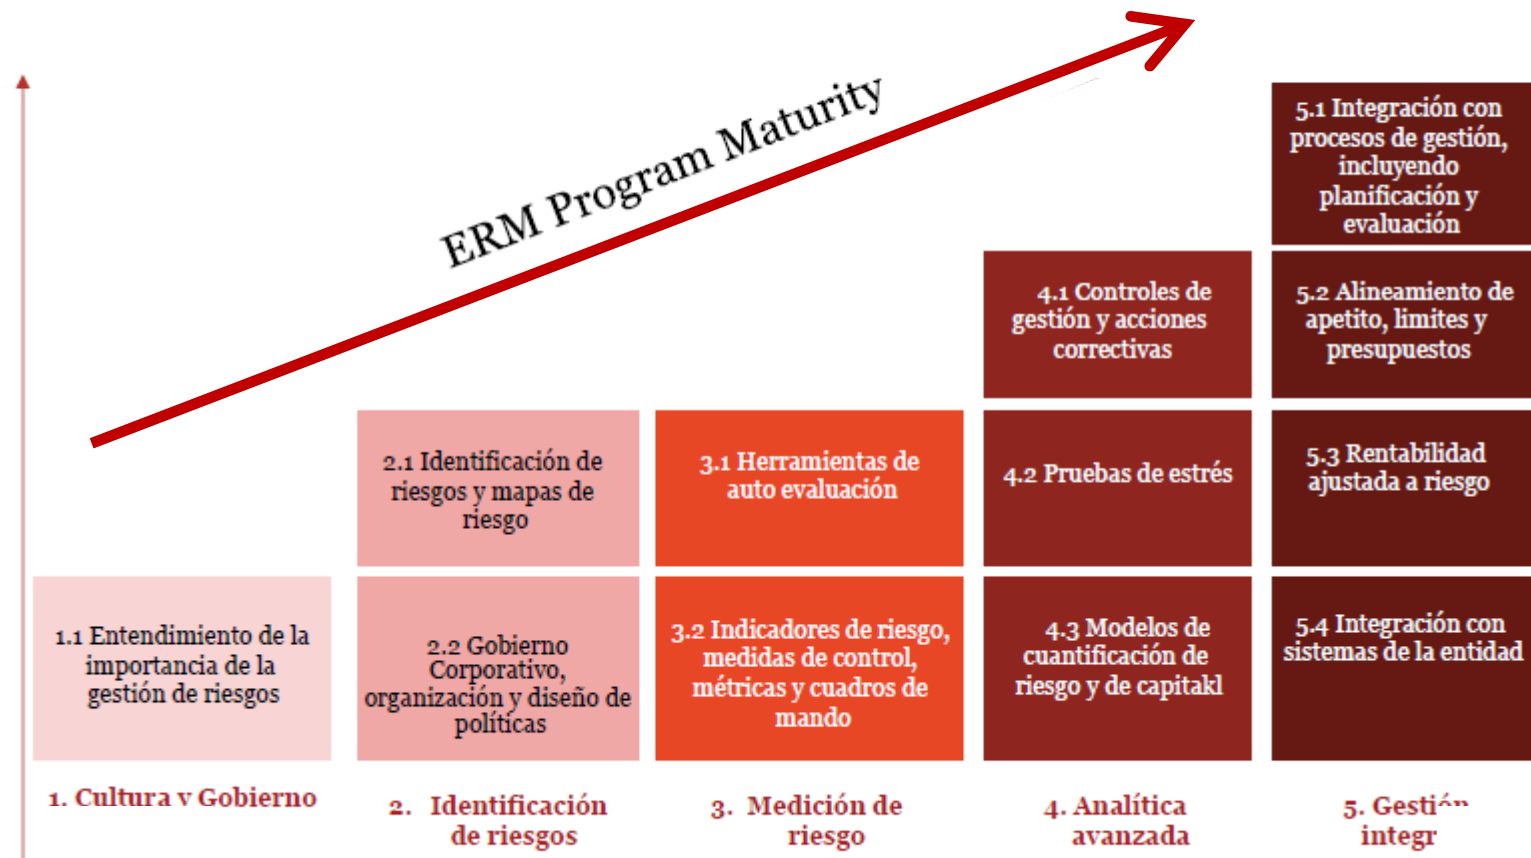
ERM Program Maturity

5.1 Integración con procesos de gestión, incluyendo planificación y evaluación

4.1 Controles de gestión y acciones correctivas

5.2 Alineamiento de apetito, limites y presupuestos

2.1 Identificación de riesgos y mapas de riesgo

3.1 Herramientas de auto evaluación

4.2 Pruebas de estrés

5.3 Rentabilidad ajustada a riesgo

1.1 Entendimiento de la importancia de la gestión de riesgos

2.2 Gobierno Corporativo, organización y diseño de políticas

3.2 Indicadores de riesgo, medidas de control, métricas y cuadros de mando

4.3 Modelos de cuantificación de riesgo y de capitakl

5.4 Integración con sistemas de la entidad

1. Cultura v Gobierno

2. Identificación de riesgos

3. Medición de riesgo

4. Analítica avanzada

5. Gesti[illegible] integr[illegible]